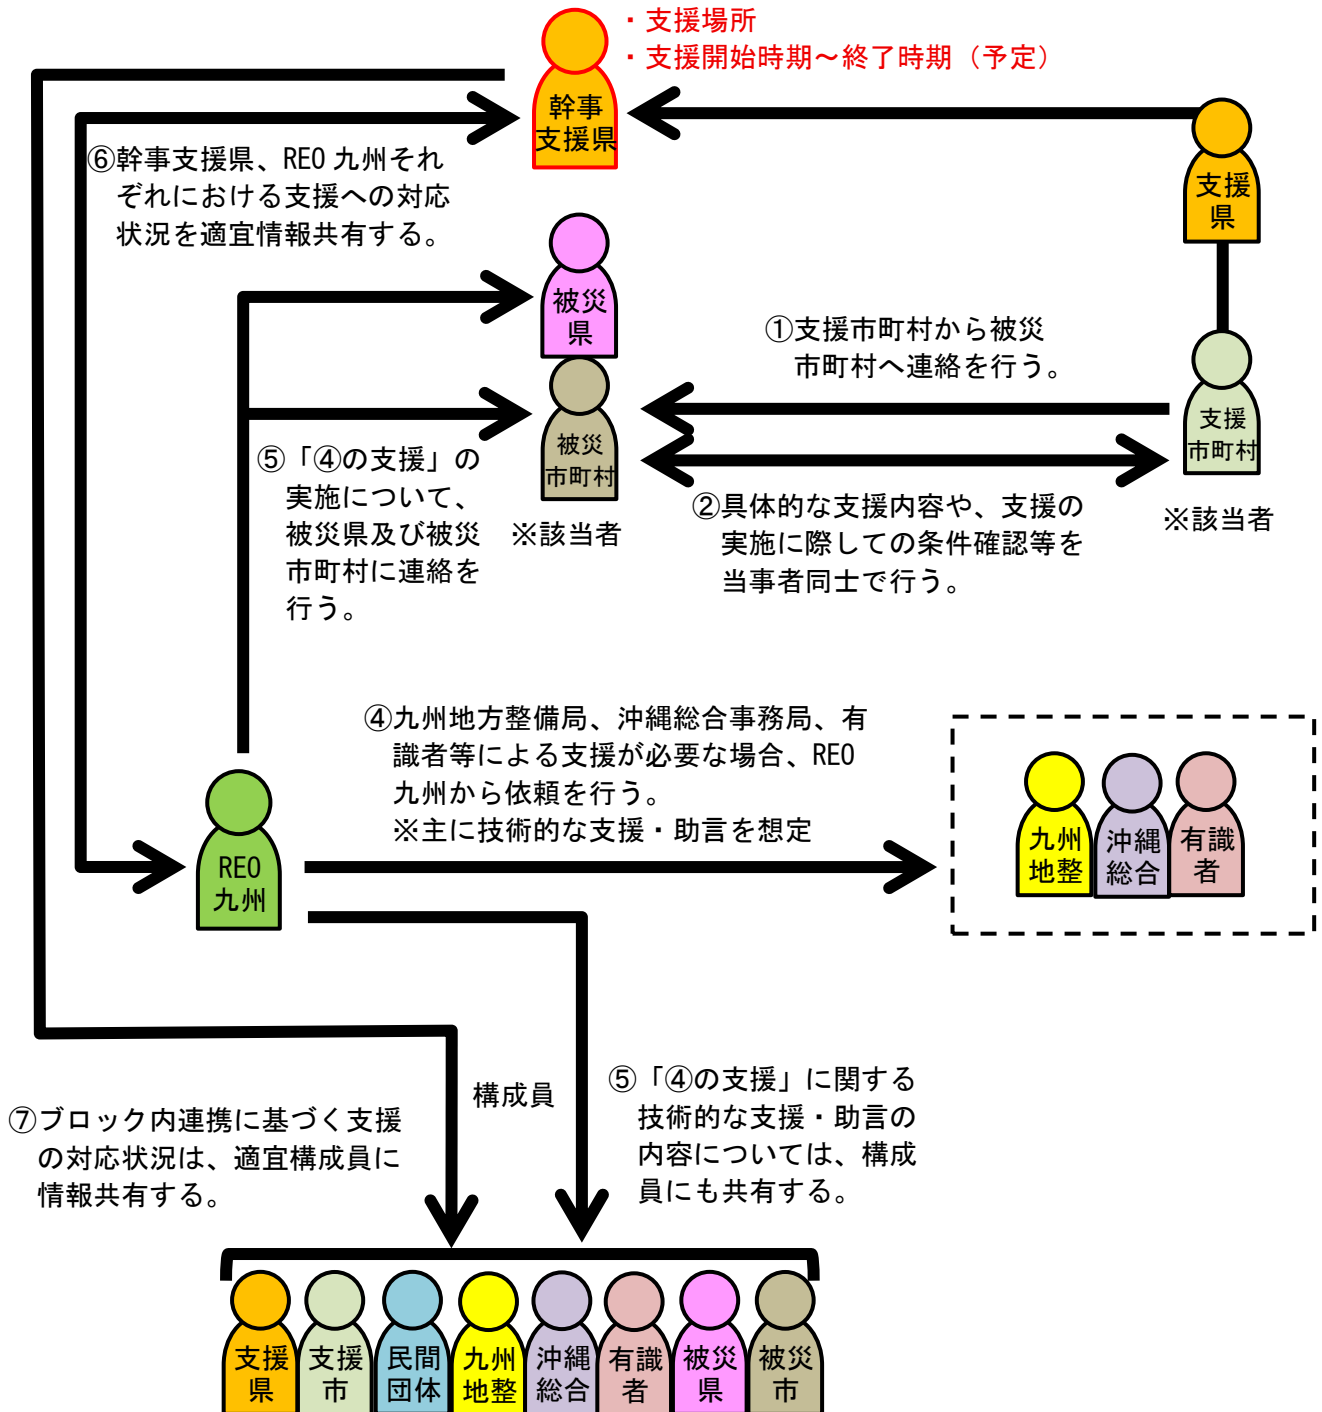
・支援場所
・支援開始時期～終了時期（予定）

幹事支援県

支援県

⑥幹事支援県、REO 九州それぞれにおける支援への対応状況を適宜情報共有する。

被災県

①支援市町村から被災市町村へ連絡を行う。

被災市町村

支援市町村

⑤「④の支援」の実施について、被災県及び被災市町村に連絡を行う。

※該当者

②具体的な支援内容や、支援の実施に際しての条件確認等を当事者同士で行う。

※該当者

④九州地方整備局、沖縄総合事務局、有識者等による支援が必要な場合、REO 九州から依頼を行う。
※主に技術的な支援・助言を想定

REO 九州

九州地整

沖縄総合

有識者

構成員

⑦ブロック内連携に基づく支援の対応状況は、適宜構成員に情報共有する。

⑤「④の支援」に関する技術的な支援・助言の内容については、構成員にも共有する。

支援県

支援市

民間団体

九州地整

沖縄総合

有識者

被災県

被災市